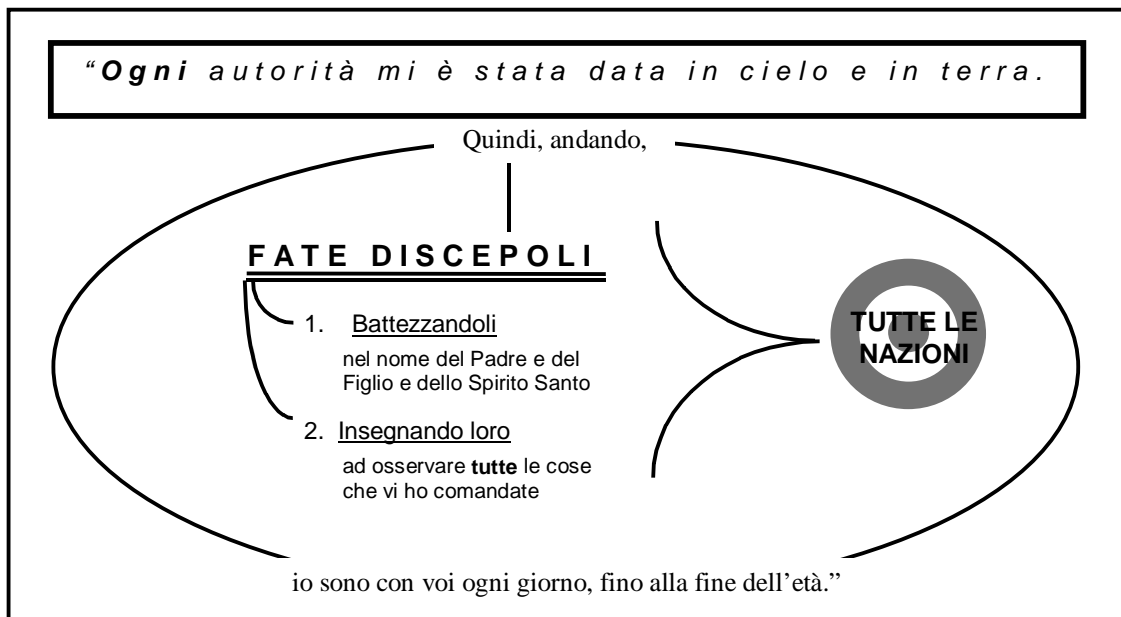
"**Ogni** autorità mi è stata data in cielo e in terra.

Quindi, andando,

FATE DISCEPOLI

1. Battezzandoli

nel nome del Padre e del Figlio e dello Spirito Santo

2. Insegnando loro

ad osservare **tutte** le cose che vi ho comandate

TUTTE LE NAZIONI

io sono con voi ogni giorno, fino alla fine dell'età."